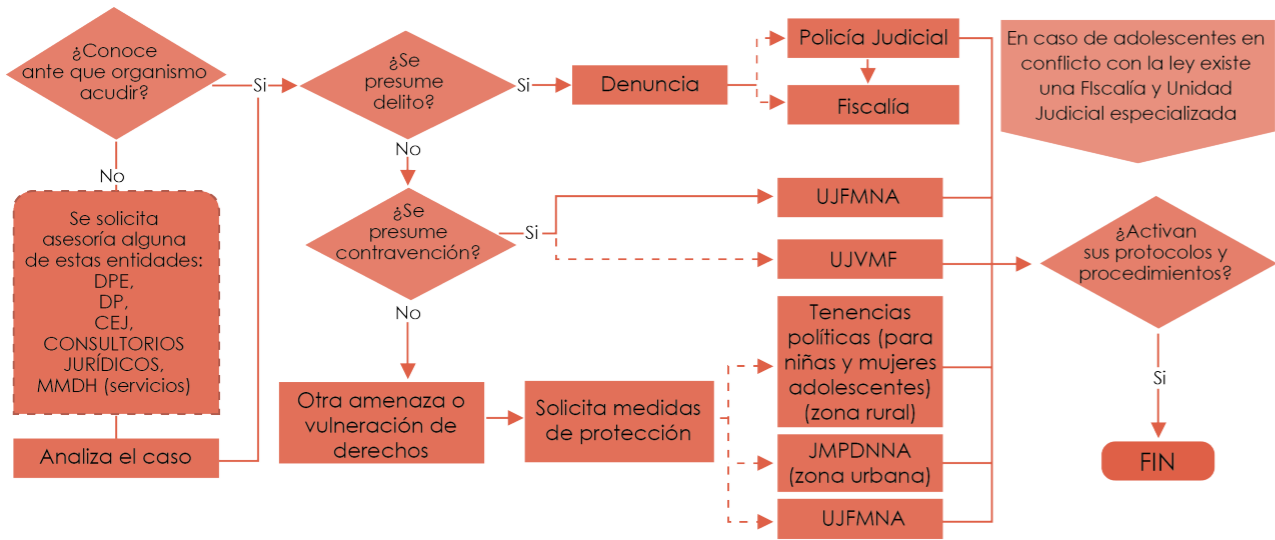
¿Conoce ante que organismo acudir?

Si

No

Se solicita asesoría alguna de estas entidades: DPE, DP, CEJ, CONSULTORIOS JURÍDICOS, MMDH (servicios)

Analiza el caso

¿Se presume delito?

Si

Denuncia

Policía Judicial

Fiscalía

No

¿Se presume contravención?

Si

UJFMNA

UJVMF

No

Otra amenaza o vulneración de derechos

Solicita medidas de protección

Tenencias políticas (para niñas y mujeres adolescentes) (zona rural)

JMPDNNA (zona urbana)

UJFMNA

En caso de adolescentes en conflicto con la ley existe una FIscalía y Unidad Judicial especializada

¿Activan sus protocolos y procedimientos?

Si

FIN